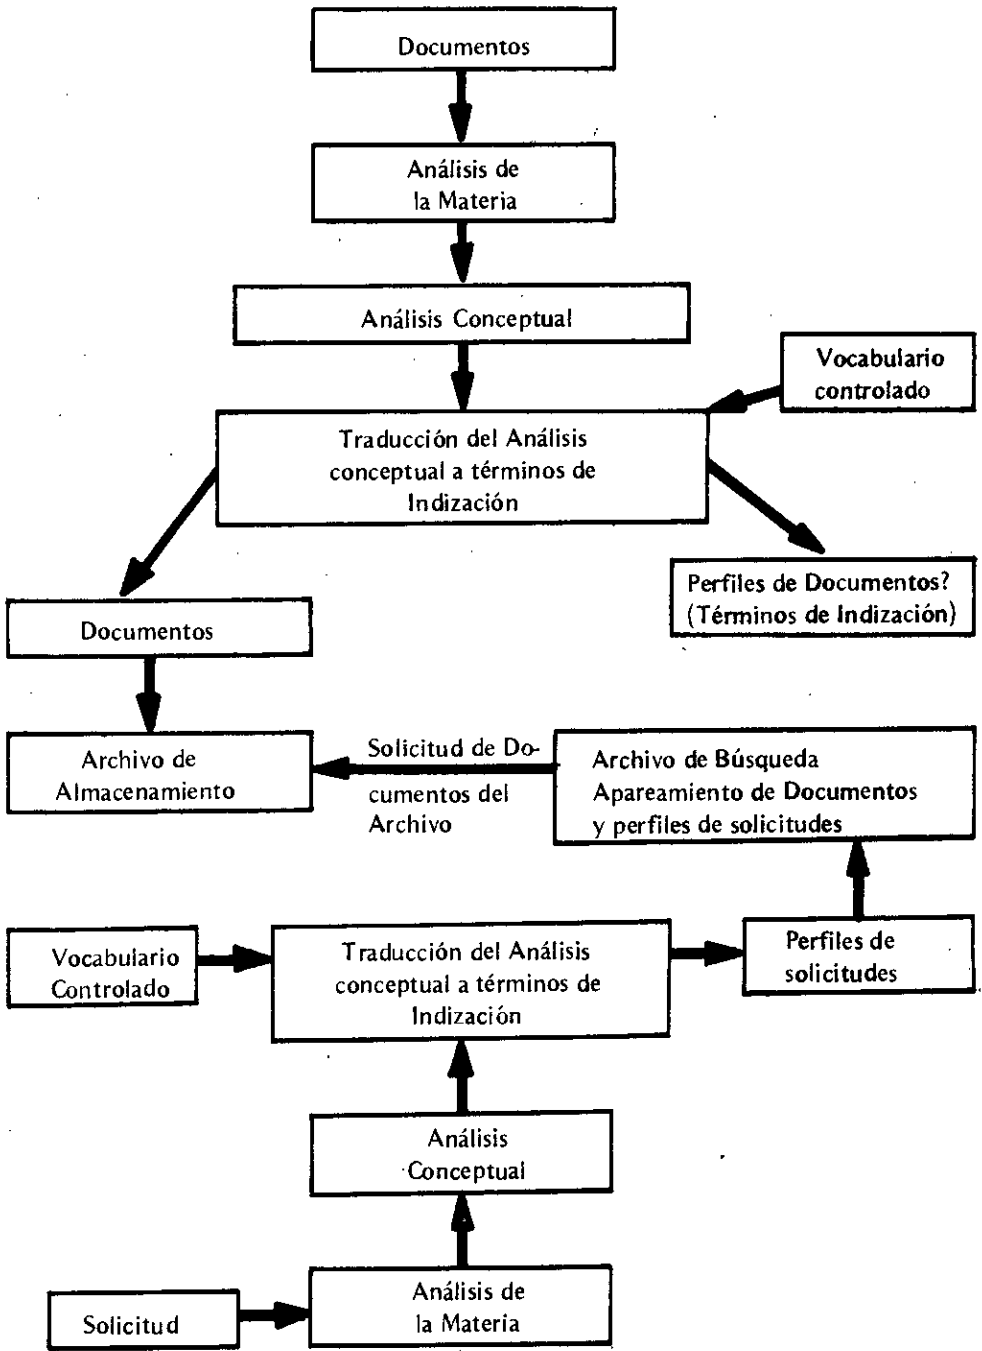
Documentos

Análisis de la Materia

Análisis Conceptual

Vocabulario controlado

Traducción del Análisis conceptual a términos de Indización

Perfiles de Documentos? (Términos de Indización)

Documentos

Archivo de Almacenamiento

Solicitud de Documentos del Archivo

Archivo de Búsqueda Apareamiento de Documentos y perfiles de solicitudes

Vocabulario Controlado

Traducción del Análisis conceptual a términos de Indización

Perfiles de solicitudes

Análisis Conceptual

Solicitud

Análisis de la Materia